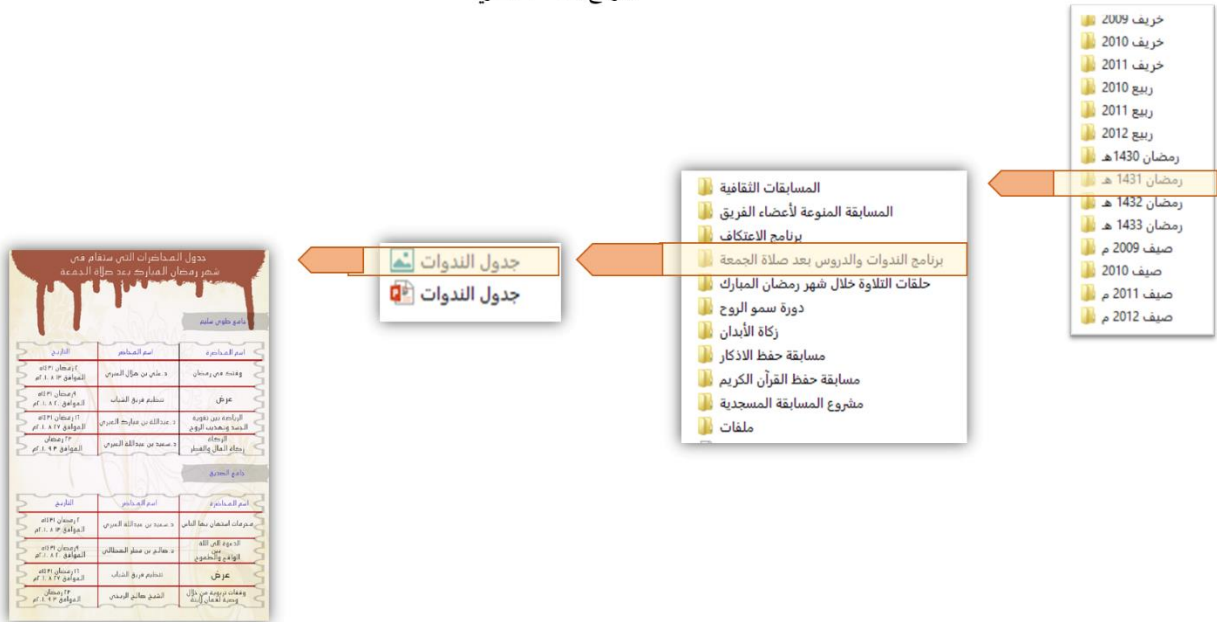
خريف 2009
خريف 2010
خريف 2011
ربيع 2010
ربيع 2011
ربيع 2012
رمضان 1430هـ
رمضان 1431 هـ
رمضان 1432 هـ
رمضان 1433 هـ
صيف 2009 م
صيف 2010
صيف 2011 م
صيف 2012 م

المسابقات الثقافية
المسابقة المنوعة لأعضاء الفريق
برنامج الاعتكاف
برنامج الندوات والدروس بعد صلاة الجمعة
حلقات التلاوة خلال شهر رمضان المبارك
دورة سمو الروح
زكاة الأبدان
مسابقة حفظ الأذكار
مسابقة حفظ القرآن الكريم
مشروع المسابقة المسجدية
ملفات

جدول الندوات
جدول الندوات

جدول المحاضرات التي ستقام في شهر رمضان المبارك بعد صلاة الجمعة

جامع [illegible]

| التاريخ | اسم المحاضر | اسم المحاضرة |
|---|---|---|
| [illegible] | د. علي بن هلال العبري | وقفات مع رمضان |
| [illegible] | تنظيم فريق الشباب | عرض |
| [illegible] | د. عبدالله بن مبارك العبري | الرياضة بين تقوية الجسد وتهذيب الروح |
| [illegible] | د. سعيد بن عبدالله العبري | الزكاة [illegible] |

جامع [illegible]

| التاريخ | اسم المحاضر | اسم المحاضرة |
|---|---|---|
| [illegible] | د. سعيد بن عبدالله العبري | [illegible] |
| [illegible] | د. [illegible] | الدعوة إلى الله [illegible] |
| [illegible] | تنظيم فريق الشباب | عرض |
| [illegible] | الشيخ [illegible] | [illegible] |